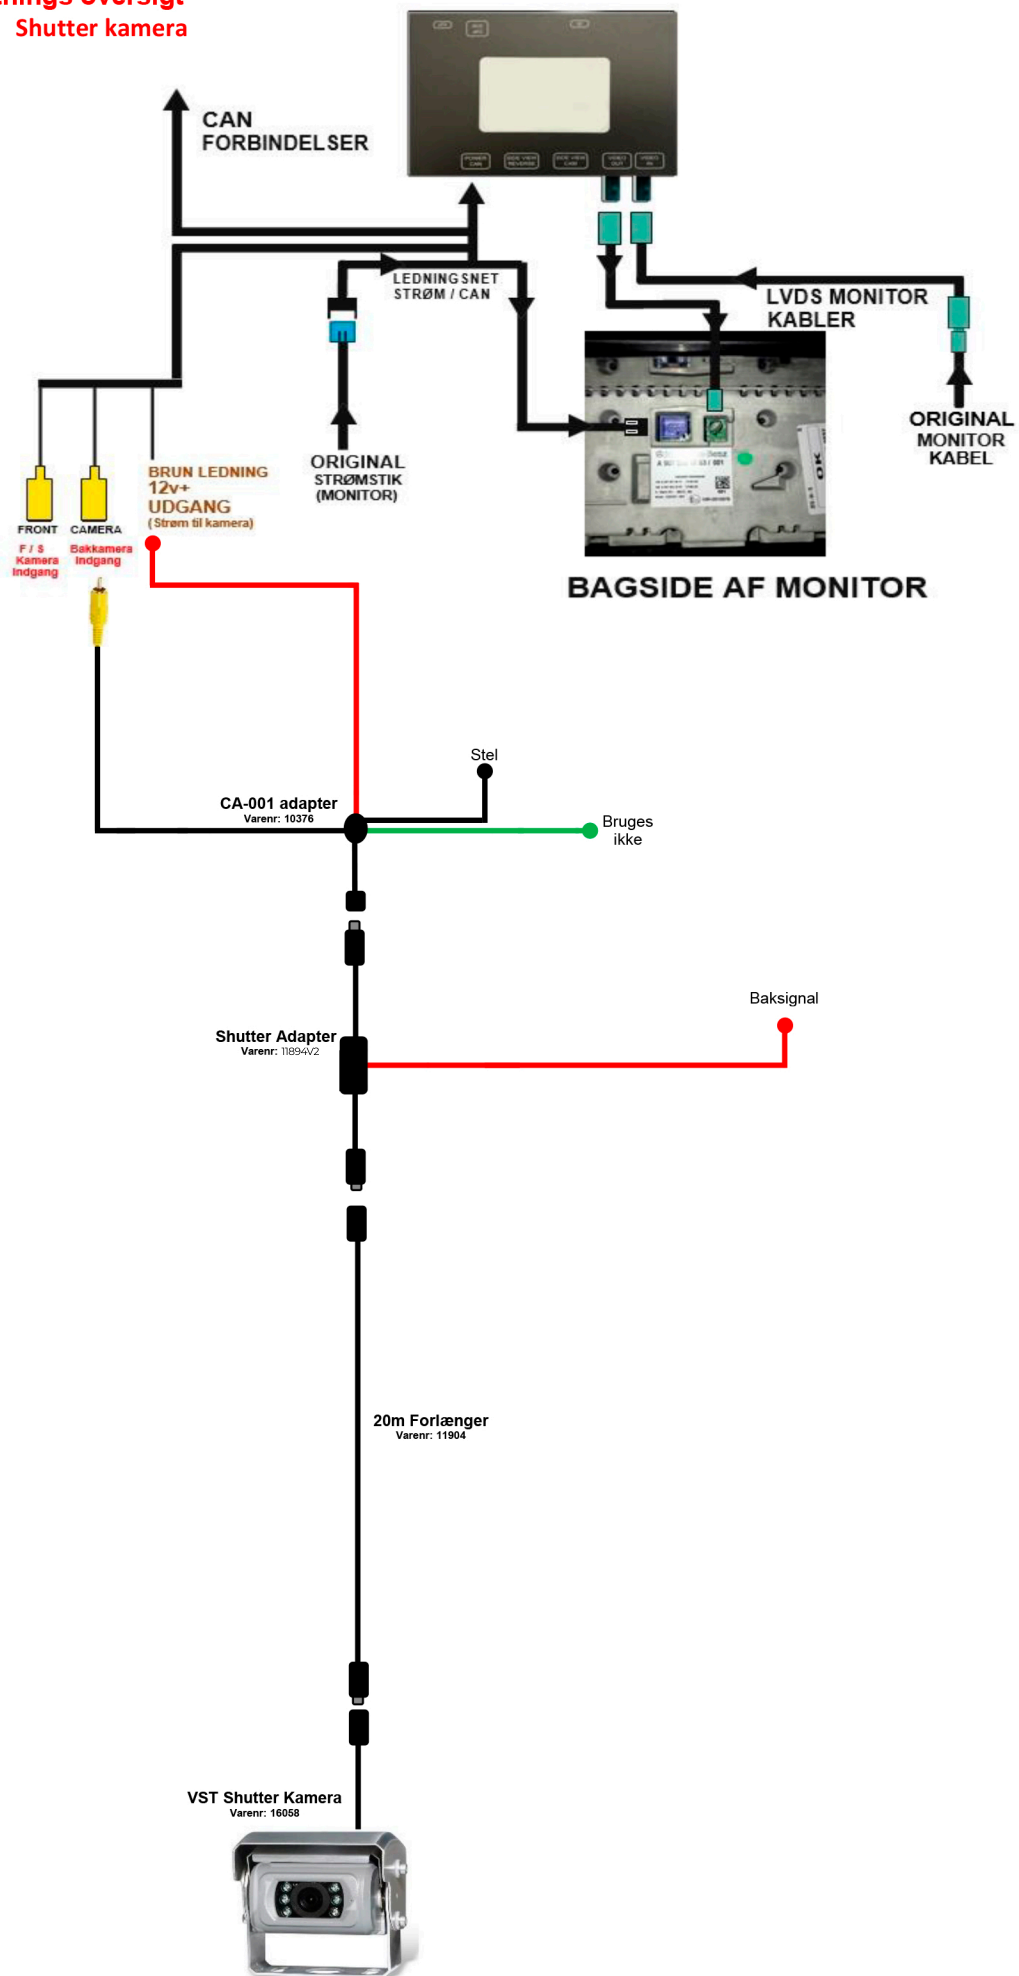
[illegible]
Shutter kamera

CAN FORBINDELSER

LEDNINGSNET STRØM / CAN

LVDS MONITOR KABLER

ORIGINAL MONITOR KABEL

ORIGINAL STRØMSTIK (MONITOR)

BRUN LEDNING 12v+ UDGANG (Strøm til kamera)

FRONT
F / S Kamera Indgang

CAMERA
Bakkamera Indgang

BAGSIDE AF MONITOR

Stel

CA-001 adapter
Varenr: 10376

Bruges ikke

Baksignal

Shutter Adapter
Varenr: 11894V2

20m Forlænger
Varenr: 11904

VST Shutter Kamera
Varenr: 16058